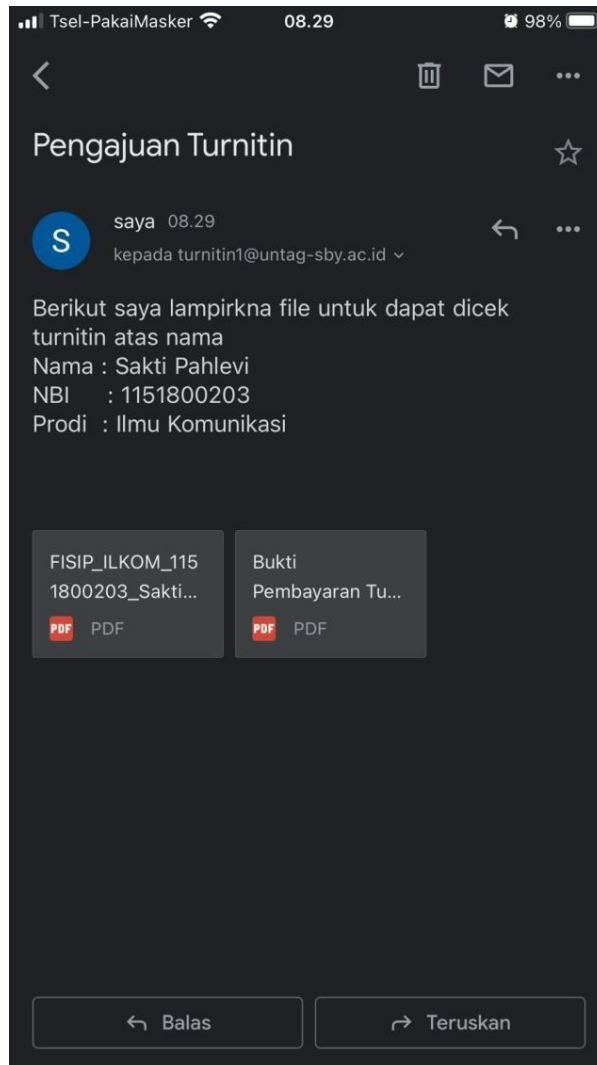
Tsel-PakaiMasker 08.29 98%

Pengajuan Turnitin

S saya 08.29
kepada turnitin1@untag-sby.ac.id

Berikut saya lampirkna file untuk dapat dicek turnitin atas nama
Nama : Sakti Pahlevi
NBI : 1151800203
Prodi : Ilmu Komunikasi

FISIP_ILKOM_1151800203_Sakti...
PDF PDF

Bukti Pembayaran Tu...
PDF PDF

Balas

Teruskan